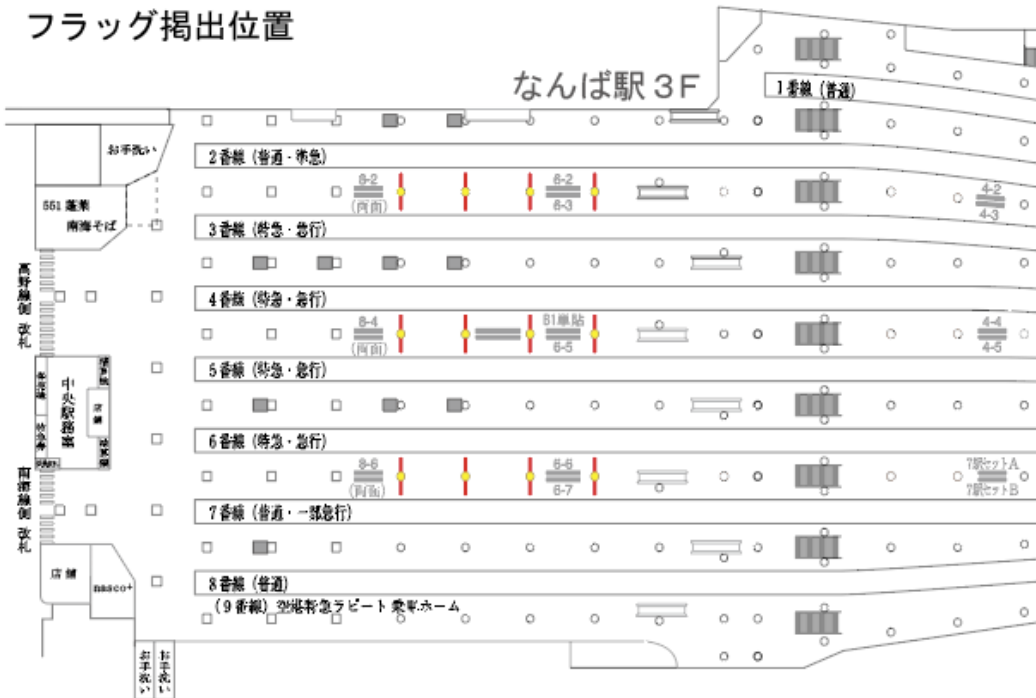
フラッグ掲出位置

なんば駅３F

1番線（普通）

お手洗い

2番線（普通・準急）

551蓬莱

南海そば

8-2
(両面)

6-2
6-3

4-2
4-3

3番線（特急・急行）

高野線側改札

4番線（特急・急行）

8-4
(両面)

81単貼
6-5

4-4
4-5

5番線（特急・急行）

中央改札口

6番線（特急・急行）

8-6
(両面)

6-6
6-7

7駅セットA
7駅セットB

南海線側改札

7番線（普通・一部急行）

店舗

nasco+

8番線（普通）

（9番線）空港特急ラピート乗車ホーム

お手洗い

お手洗い